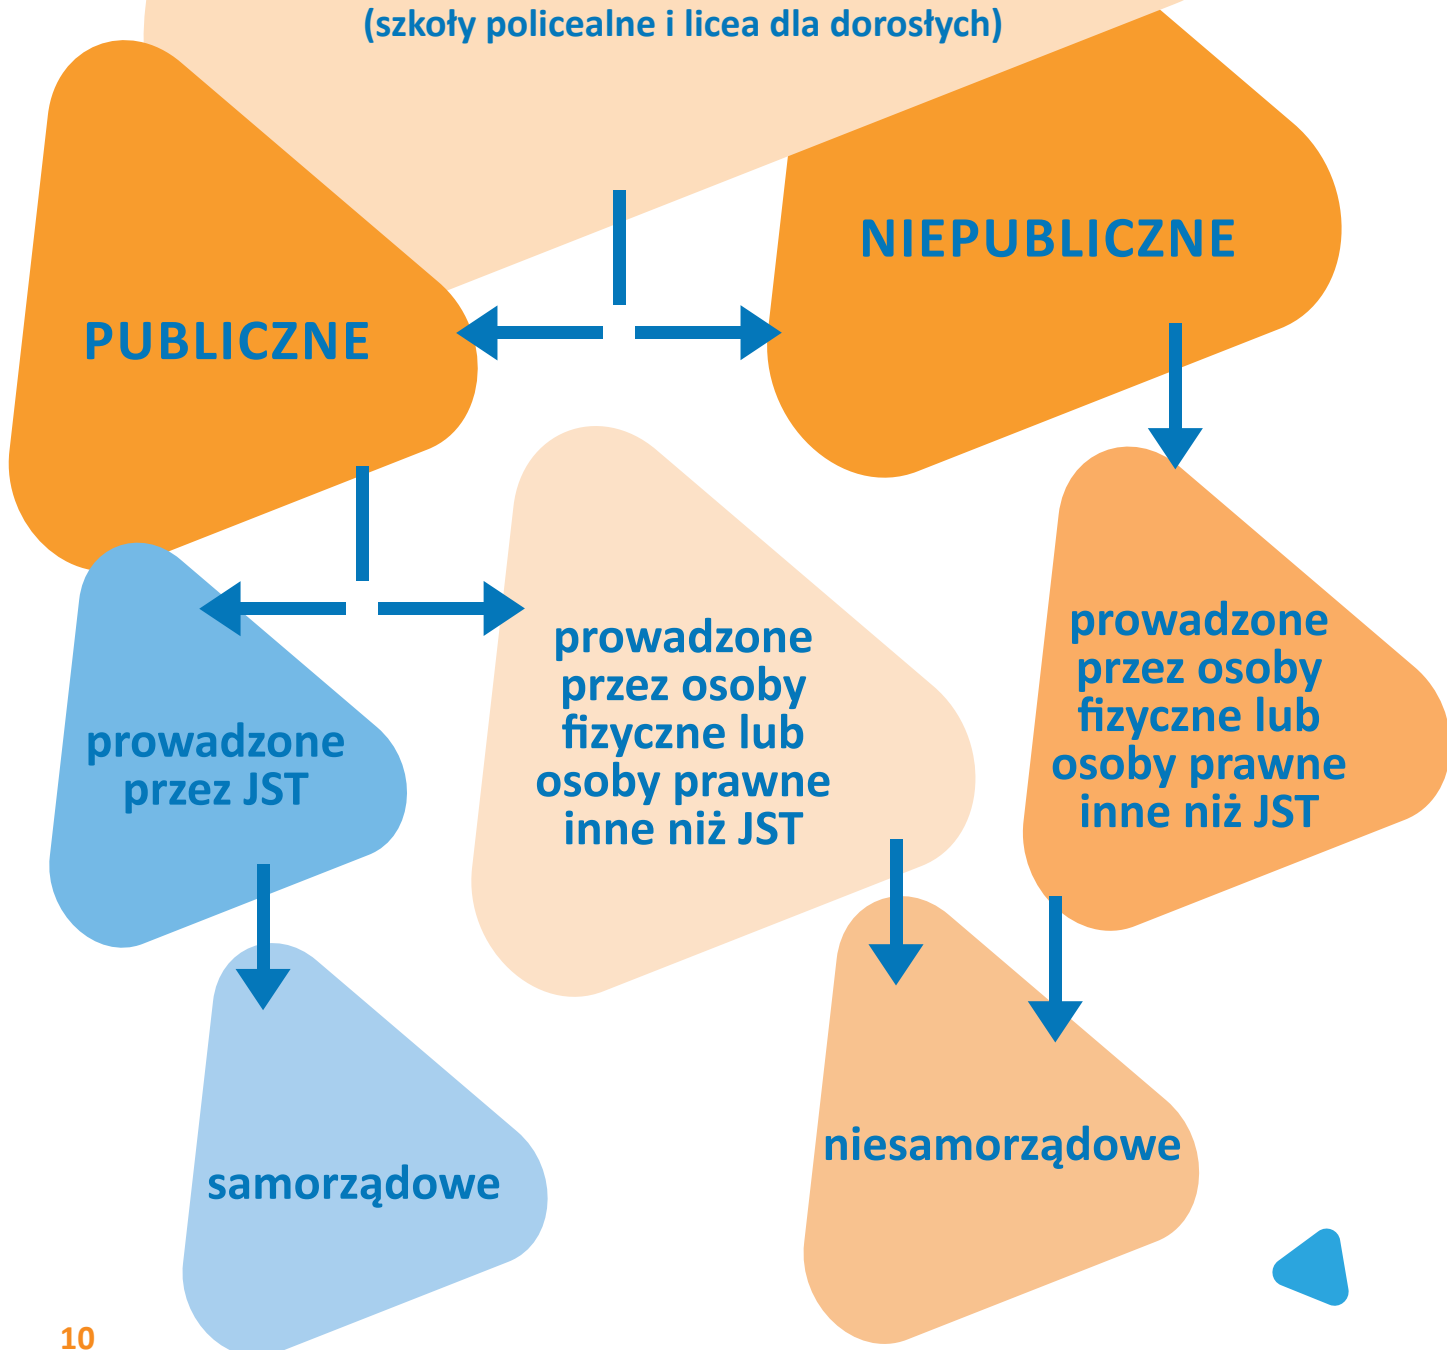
(szkoły policealne i licea dla dorosłych)

PUBLICZNE

NIEPUBLICZNE

prowadzone przez JST

prowadzone przez osoby fizyczne lub osoby prawne inne niż JST

prowadzone przez osoby fizyczne lub osoby prawne inne niż JST

samorządowe

niesamorządowe

10